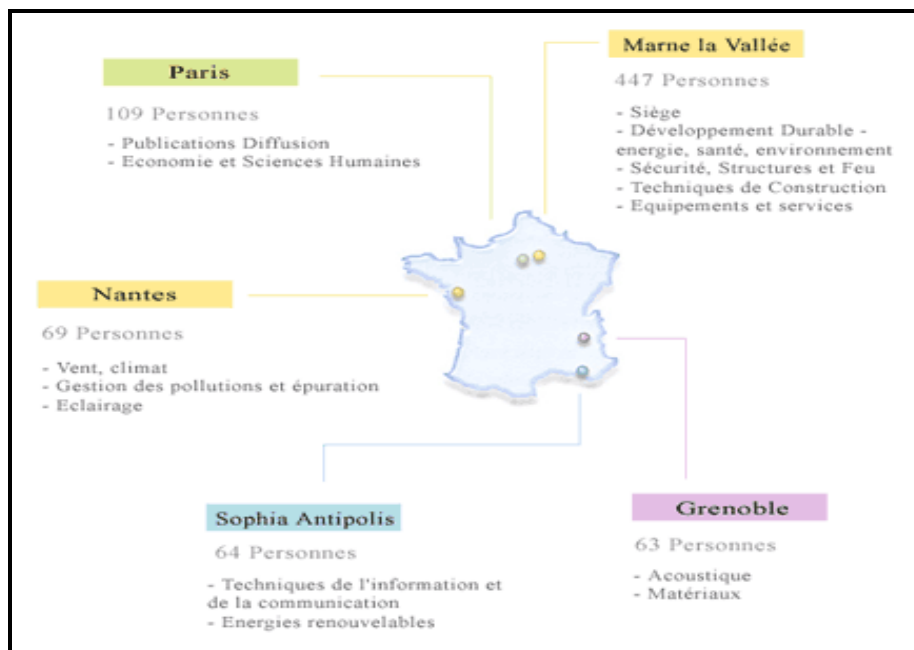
Paris

109 Personnes

- Publications Diffusion
- Economie et Sciences Humaines

Marne la Vallée

447 Personnes

- Siège
- Développement Durable - energie, santé, environnement
- Sécurité, Structures et Feu
- Techniques de Construction
- Equipements et services

Nantes

69 Personnes

- Vent, climat
- Gestion des pollutions et épuration
- Eclairage

Sophia Antipolis

64 Personnes

- Techniques de l'information et de la communication
- Energies renouvelables

Grenoble

63 Personnes

- Acoustique
- Matériaux